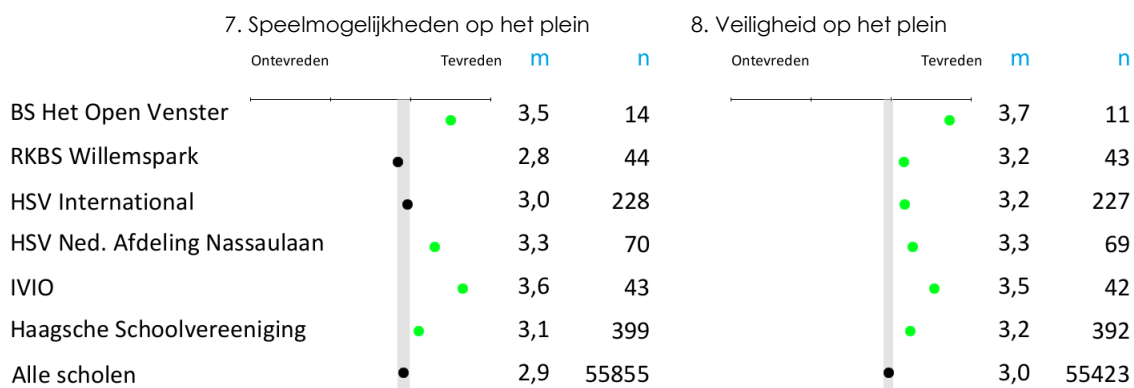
7. Speelmogelijkheden op het plein

| | Ontevreden | Tevreden | m | n |
|---|---|---|---|---|
| BS Het Open Venster | | | 3,5 | 14 |
| RKBS Willemspark | | | 2,8 | 44 |
| HSV International | | | 3,0 | 228 |
| HSV Ned. Afdeling Nassaulaan | | | 3,3 | 70 |
| IVIO | | | 3,6 | 43 |
| Haagsche Schoolvereeniging | | | 3,1 | 399 |
| Alle scholen | | | 2,9 | 55855 |

8. Veiligheid op het plein

| | Ontevreden | Tevreden | m | n |
|---|---|---|---|---|
| BS Het Open Venster | | | 3,7 | 11 |
| RKBS Willemspark | | | 3,2 | 43 |
| HSV International | | | 3,2 | 227 |
| HSV Ned. Afdeling Nassaulaan | | | 3,3 | 69 |
| IVIO | | | 3,5 | 42 |
| Haagsche Schoolvereeniging | | | 3,2 | 392 |
| Alle scholen | | | 3,0 | 55423 |